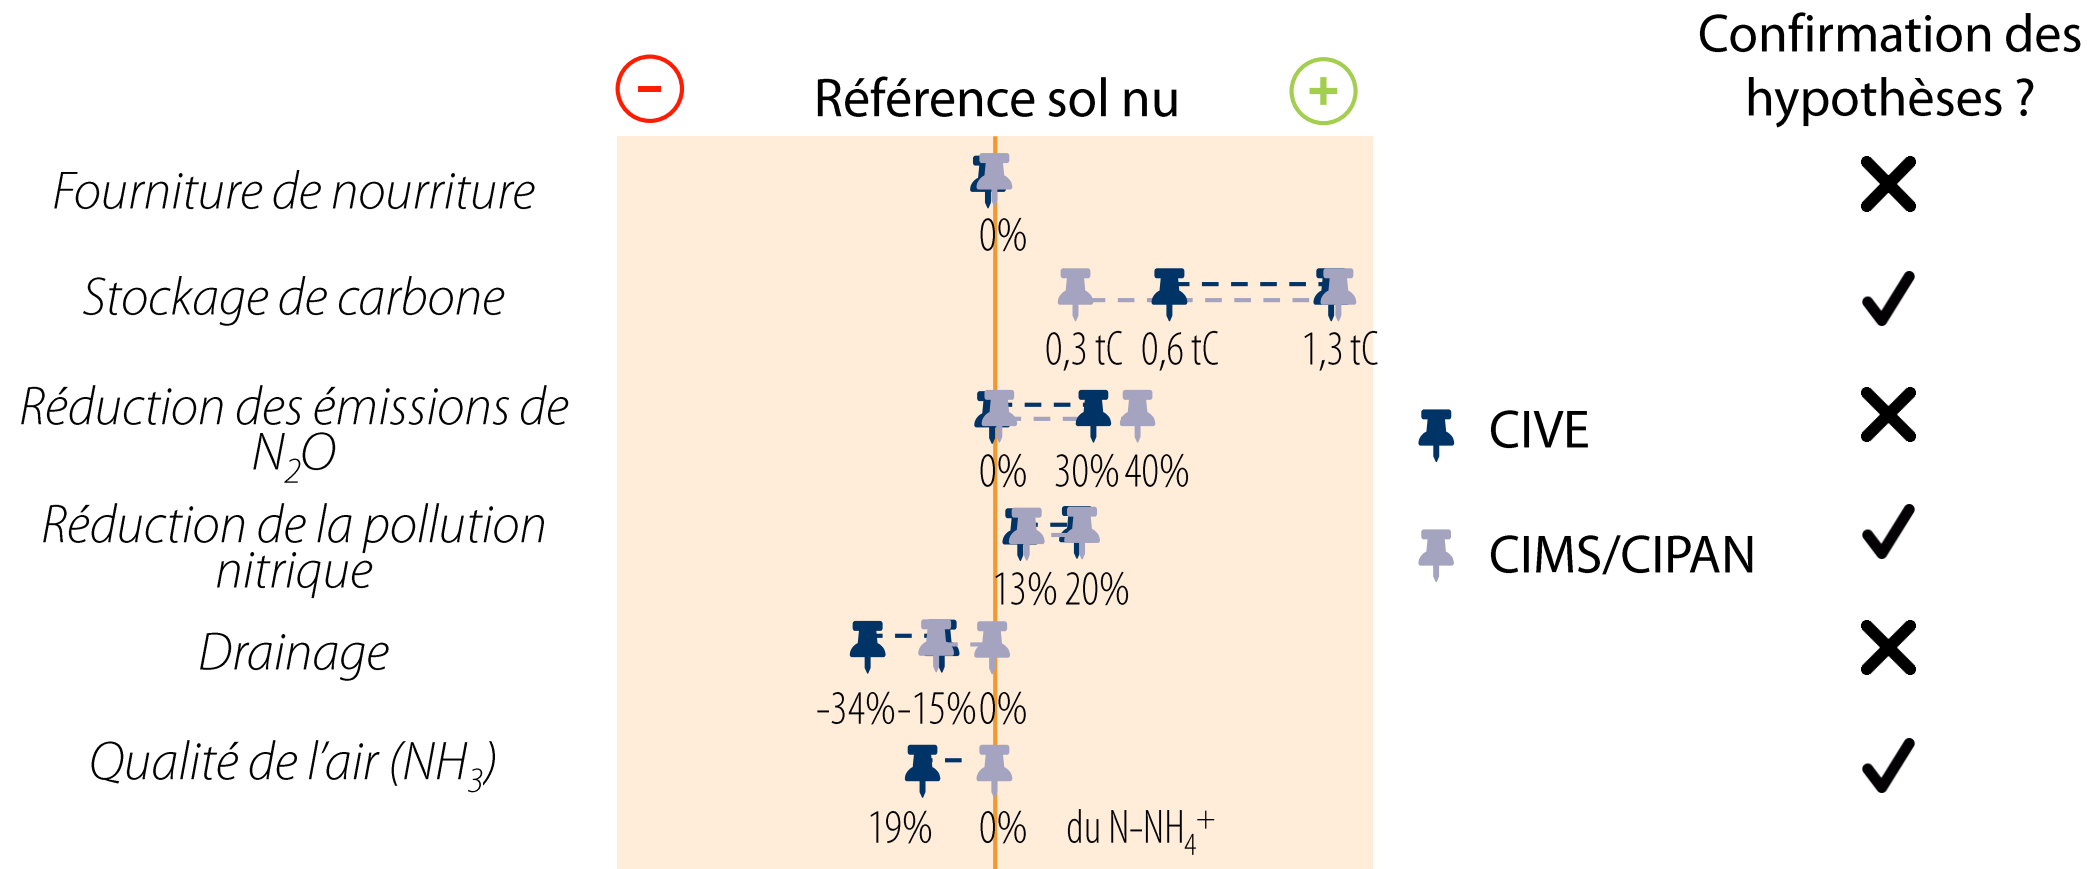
Confirmation des hypothèses ?

Référence sol nu

Fourniture de nourriture
0%

Stockage de carbone
0,3 tC 0,6 tC 1,3 tC

Réduction des émissions de $N_2O$
0% 30% 40%

Réduction de la pollution nitrique
13% 20%

Drainage
-34% -15% 0%

Qualité de l'air ($NH_3$)
19% 0% du $N\text{-}NH_4^+$

CIVE
CIMS/CIPAN